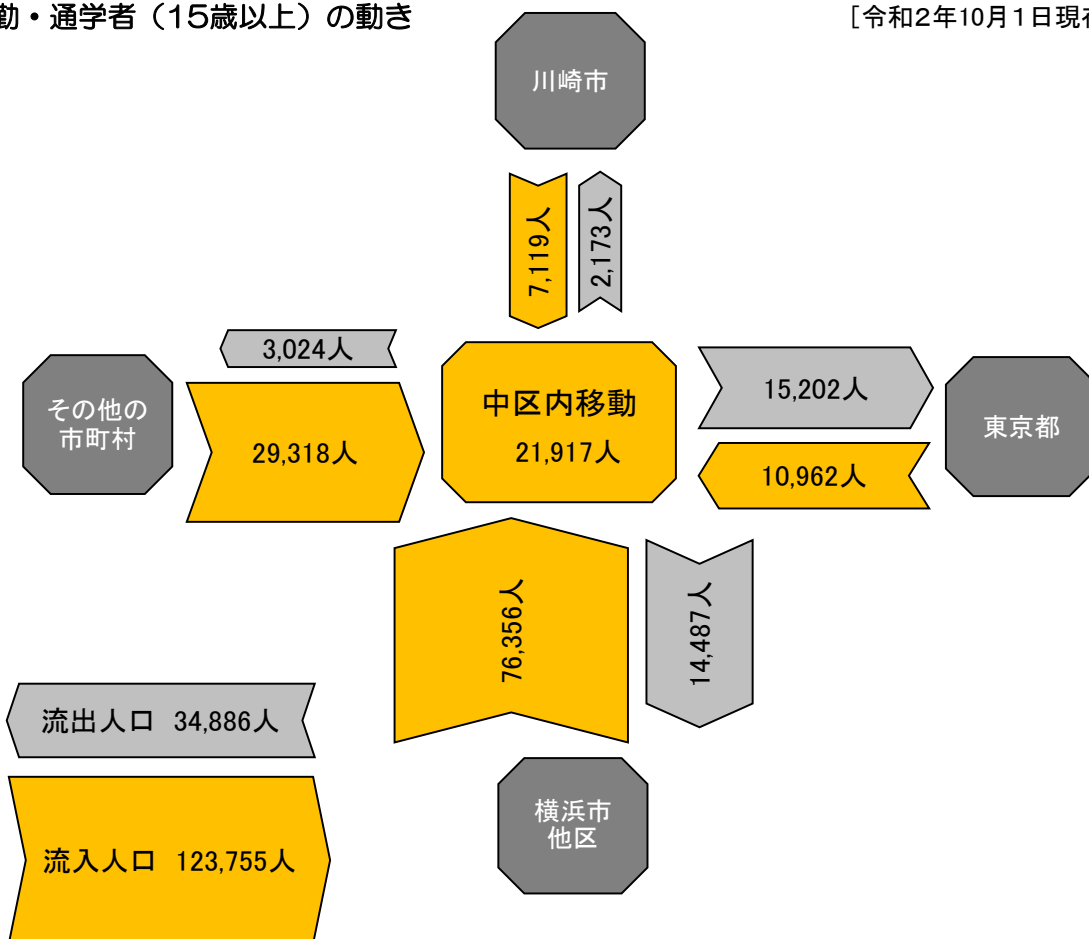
動・通学者（15歳以上）の動き

［令和2年10月1日現在

川崎市

7,119人

2,173人

3,024人

その他の市町村

29,318人

中区内移動
21,917人

15,202人

東京都

10,962人

76,356人

14,487人

流出人口 34,886人

流入人口 123,755人

横浜市他区